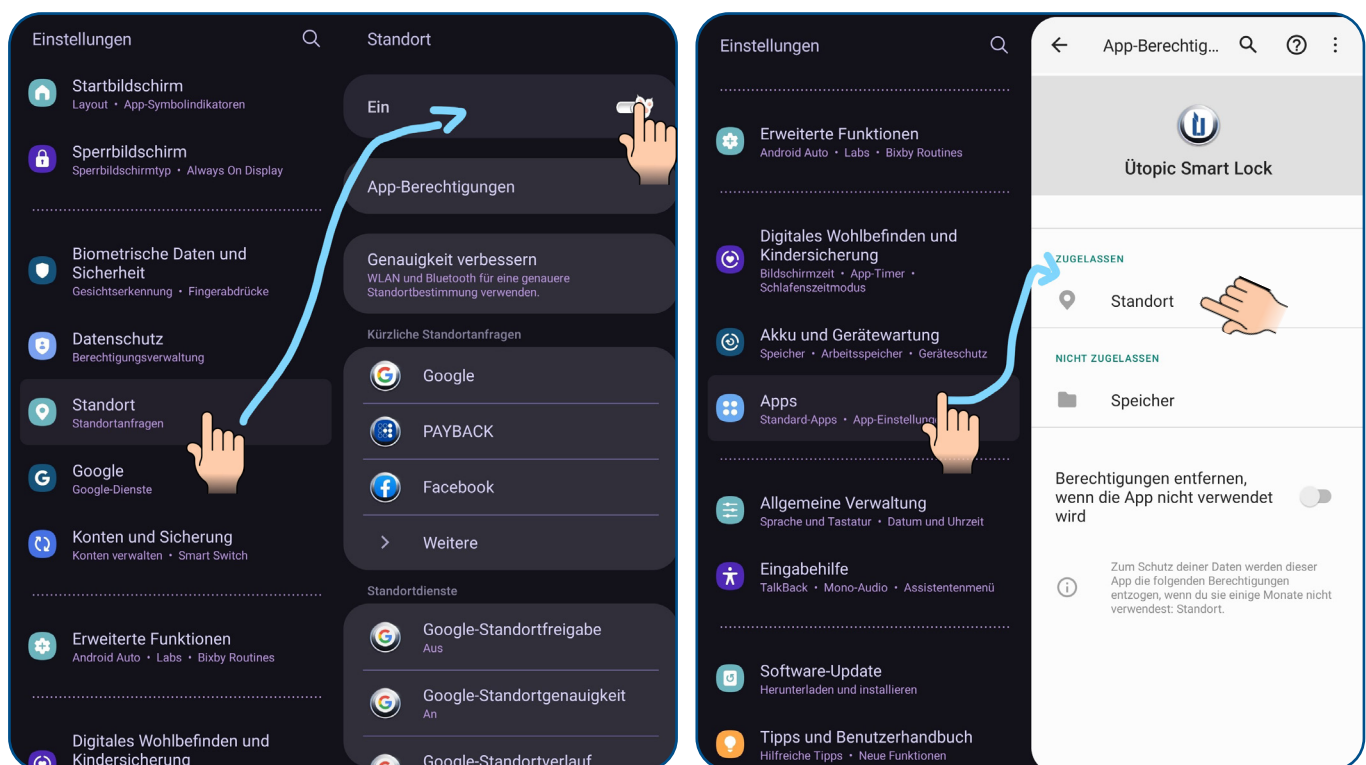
Einstellungen

Startbildschirm
Layout • App-Symbolindikatoren

Sperrbildschirm
Sperrbildschirmtyp • Always On Display

Biometrische Daten und Sicherheit
Gesichtserkennung • Fingerabdrücke

Datenschutz
Berechtigungsverwaltung

Standort
Standortanfragen

Google
Google-Dienste

Konten und Sicherung
Konten verwalten • Smart Switch

Erweiterte Funktionen
Android Auto • Labs • Bixby Routines

Digitales Wohlbefinden und Kindersicherung

Standort

Ein

App-Berechtigungen

Genauigkeit verbessern
WLAN und Bluetooth für eine genauere Standortbestimmung verwenden.

Kürzliche Standortanfragen

Google

PAYBACK

Facebook

Weitere

Standortdienste

Google-Standortfreigabe
Aus

Google-Standortgenauigkeit
An

Google-Standortverlauf

Einstellungen

Erweiterte Funktionen
Android Auto • Labs • Bixby Routines

Digitales Wohlbefinden und Kindersicherung
Bildschirmzeit • App-Timer • Schlafenszeitmodus

Akku und Gerätewartung
Speicher • Arbeitsspeicher • Geräteschutz

Apps
Standard-Apps • App-Einstellung

Allgemeine Verwaltung
Sprache und Tastatur • Datum und Uhrzeit

Eingabehilfe
TalkBack • Mono-Audio • Assistentenmenü

Software-Update
Herunterladen und installieren

Tipps und Benutzerhandbuch
Hilfreiche Tipps • Neue Funktionen

App-Berechtig...

Ütopic Smart Lock

ZUGELASSEN

Standort

NICHT ZUGELASSEN

Speicher

Berechtigungen entfernen, wenn die App nicht verwendet wird

Zum Schutz deiner Daten werden dieser App die folgenden Berechtigungen entzogen, wenn du sie einige Monate nicht verwendest: Standort.